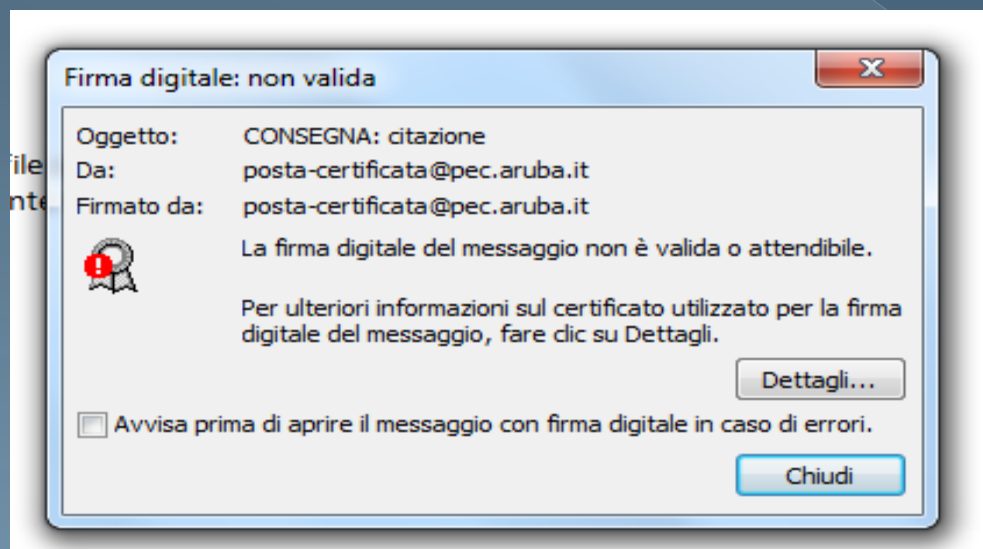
file
nte

Firma digitale: non valida

Oggetto: CONSEGNA: citazione
Da: posta-certificata@pec.aruba.it
Firmato da: posta-certificata@pec.aruba.it

La firma digitale del messaggio non è valida o attendibile.

Per ulteriori informazioni sul certificato utilizzato per la firma digitale del messaggio, fare clic su Dettagli.

Dettagli...

Avvisa prima di aprire il messaggio con firma digitale in caso di errori.

Chiudi